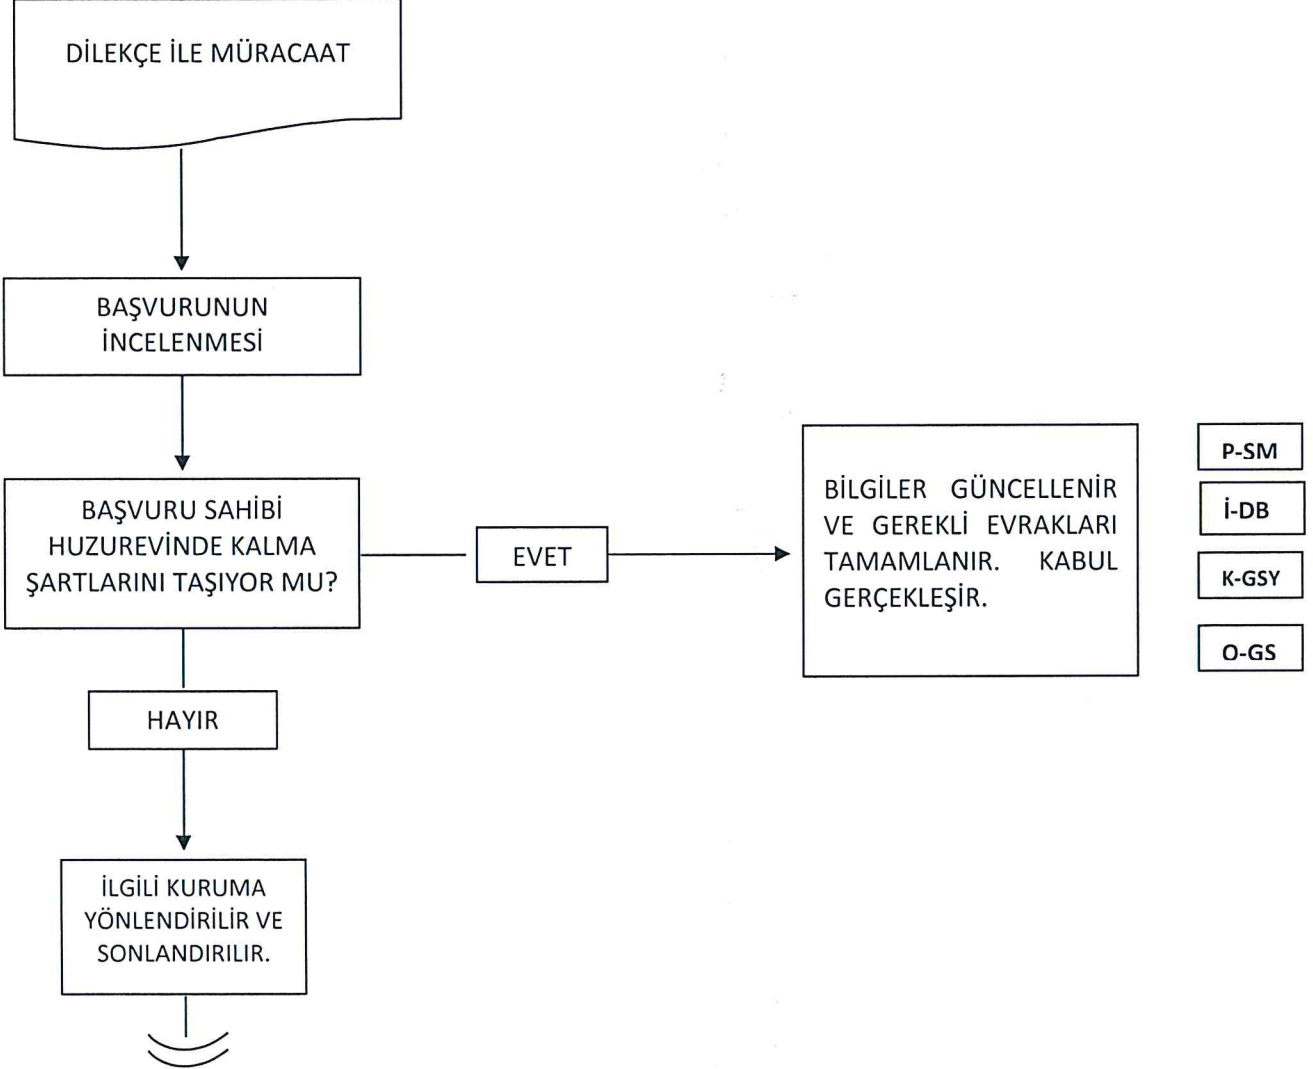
DİLEKÇE İLE MÜRACAAT

BAŞVURUNUN İNCELENMESİ

BAŞVURU SAHİBİ HUZUREVİNDE KALMA ŞARTLARINI TAŞIYOR MU?

EVET

BİLGİLER GÜNCELLENİR VE GEREKLİ EVRAKLARI TAMAMLANIR. KABUL GERÇEKLEŞİR.

P-SM

İ-DB

K-GSY

O-GS

HAYIR

İLGİLİ KURUMA YÖNLENDİRİLİR VE SONLANDIRILIR.